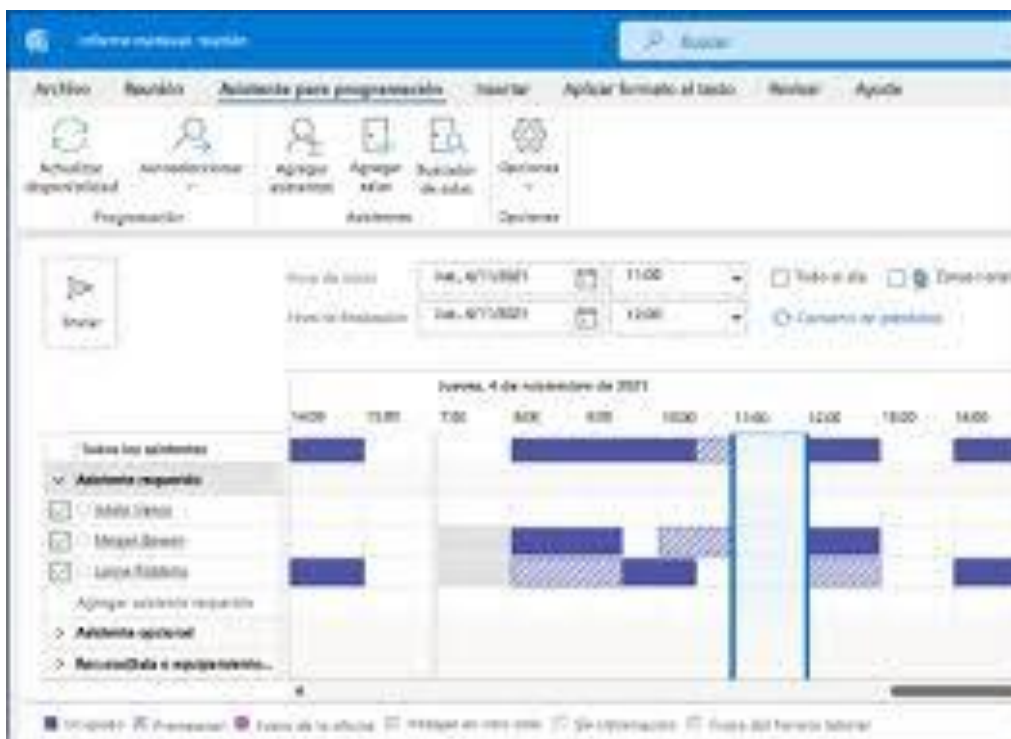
Informe mensual: reunión

Buscar

Archivo Reunión Asistente para programación Insertar Aplicar formato al texto Revisar Ayuda

Actualizar disponibilidad
Autoseleccionar
Programación

Agregar asistentes
Agregar salas
Buscador de salas
Asistentes

Opciones
Opciones

Enviar

Hora de inicio jue., 4/11/2021 11:00
Hora de finalización jue., 4/11/2021 12:00

Todo el día
Zonas horarias
Convertir en periódica

Jueves, 4 de noviembre de 2021

14:00 15:00 7:00 8:00 9:00 10:00 11:00 12:00 13:00 14:00

Todos los asistentes
Asistente requerido
Adele Vance
Megan Bowen
Lynne Robbins
Agregar asistente requerido
Asistente opcional
Recurso (Sala o equipamiento...

Ocupado Provisional Fuera de la oficina Trabajar en otro sitio Sin información Fuera del horario laboral